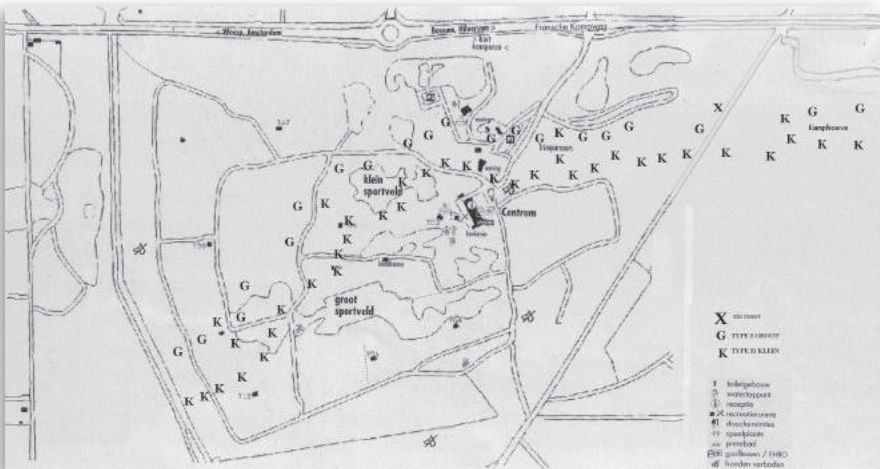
< Weesp, Amsterdam
Bussum, Hilversum >
Kamp Kompass <
Franse Kampweg

klein sportveld
groot sportveld
Centrum
Kamphoeve

G G G G G G G G G G G G G G G G G G G G
K K K K K K K K K K K K K K K K K K K K K K K K K K K K K K K K
X X

X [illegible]
G TYPE I GROOT
K TYPE II KLEIN

toiletgebouw
watertappunt
receptie
recreatieruimte
douchegebouw
speelplaats
pierenbad
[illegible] / EHBO
honden verboden